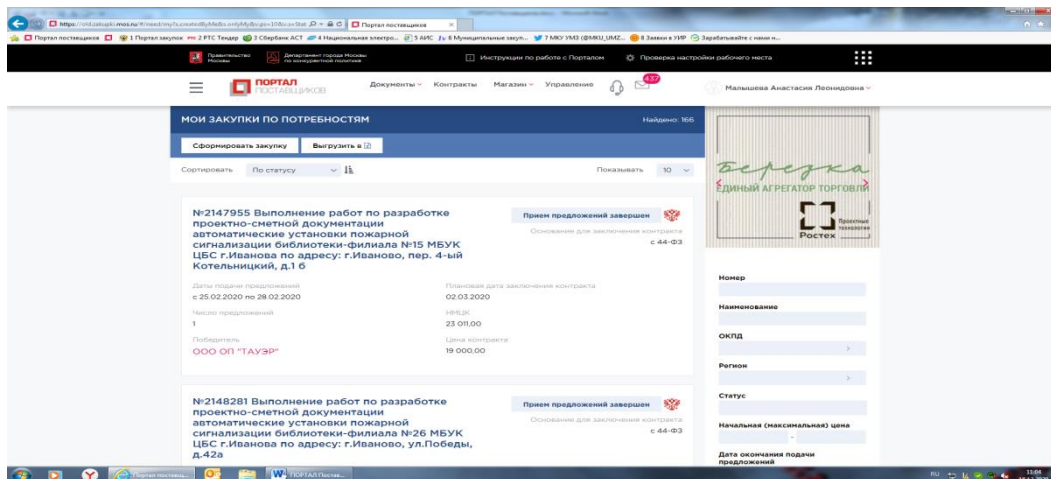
https://old.zakupki.mos.ru/#/need/myfs.createdByMeBs.onlyMyBv.ge=10&v.ps=Stat
Портал поставщиков

Портал поставщиков | 1 Портал закупок | 2 РТС Тендер | 3 Сбербанк АСТ | 4 Национальная электро... | 5 АИС | 6 Муниципальные закуп... | 7 МКУ УМЗ (@MKU_UMZ... | 8 Заявки в УИР | Зарабатывайте с нами н...

Правительство Москвы | Департамент города Москвы по конкурентной политике | Инструкции по работе с Порталом | Проверка настройки рабочего места

ПОРТАЛ ПОСТАВЩИКОВ | Документы | Контракты | Магазин | Управление | 437 | Малышева Анастасия Леонидовна

МОИ ЗАКУПКИ ПО ПОТРЕБНОСТЯМ | Найдено: 166

Сформировать закупку | Выгрузить в

Сортировать | По статусу | Показывать | 10

№2147955 Выполнение работ по разработке проектно-сметной документации автоматические установки пожарной сигнализации библиотеки-филиала №15 МБУК ЦБС г.Иванова по адресу: г.Иваново, пер. 4-ый Котельницкий, д.1 б

Прием предложений завершен
Основание для заключения контракта
с 44-ФЗ

Даты подачи предложений
с 25.02.2020 по 28.02.2020
Плановая дата заключения контракта
02.03.2020
Число предложений
1
НМЦК
23 011,00
Победитель
ООО ОП "ТАУЭР"
Цена контракта
19 000,00

№2148281 Выполнение работ по разработке проектно-сметной документации автоматические установки пожарной сигнализации библиотеки-филиала №26 МБУК ЦБС г.Иванова по адресу: г.Иваново, ул.Победы, д.42а

Прием предложений завершен
Основание для заключения контракта
с 44-ФЗ

Березка
ЕДИНЫЙ АГРЕГАТОР ТОРГОВЛИ
Ростех
Проектные технологии

Номер
Наименование
ОКПД
Регион
Статус
Начальная (максимальная) цена
Дата окончания подачи предложений

Портал поставщ... | ПОРТАЛ Постав... | RU | 11:04